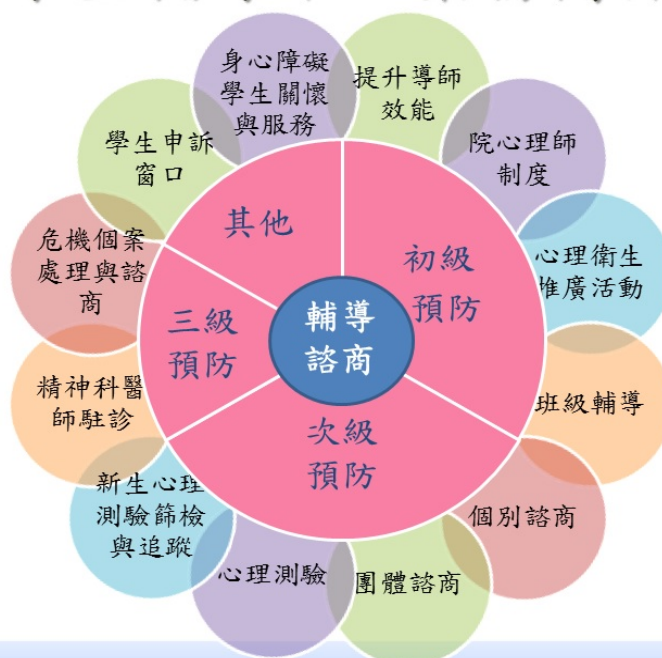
輔導諮商

其他

初級預防

次級預防

三級預防

身心障礙學生關懷與服務

提升導師效能

院心理師制度

心理衛生推廣活動

班級輔導

個別諮商

團體諮商

心理測驗

新生心理測驗篩檢與追蹤

精神科醫師駐診

危機個案處理與諮商

學生申訴窗口